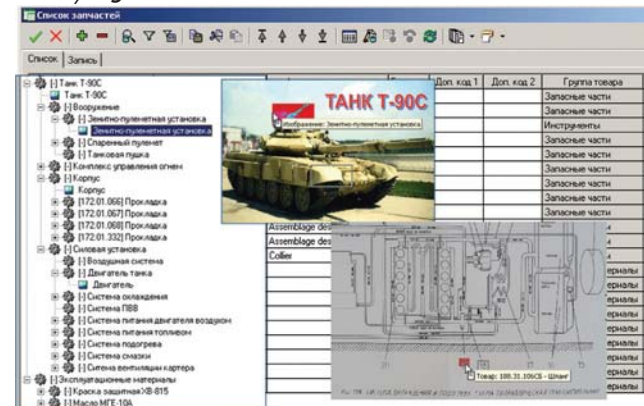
Список запчастей

Список | Запись

[-] Танк Т-90С
Танк Т-90С
[-] Вооружение
[-] Зенитно-пулеметная установка
Зенитно-пулеметная установка
[-] Спаренный пулемет
[-] Танковая пушка
[-] Комплекс управления огнем
[-] Корпус
Корпус
[172.01.066] Прокладка
[172.01.067] Прокладка
[172.01.068] Прокладка
[172.01.332] Прокладка
[-] Силовая установка
[-] Воздушная система
[-] Двигатель танка
Двигатель
[-] Система охлаждения
[-] Система ПВВ
[-] Система питания двигателя воздухом
[-] Система питания топливом
[-] Система подогрева
[-] Система смазки
[-] Система вентиляции картера
[-] Эксплуатационные материалы
[-] Краска защитная ХВ-815
[-] Масло МГЕ-10А

ТАНК Т-90С
Изображение: Зенитно-пулеметная установка

| Доп. код 1 | Доп. код 2 | Группа товара |
|---|---|---|
| | | Запасные части |
| | | Запасные части |
| | | Инструменты |
| | | Запасные части |
| | | Запасные части |
| | | Запасные части |
| | | Запасные части |
| | | Запасные части |
| | | Запасные части |
| | | Запасные части |

Assemblage des
Assemblage des
Collier

ериалы
ериалы
ериалы
ериалы
ериалы
ериалы
ериалы
ериалы

Товар: 188.31.106СБ - Шланг
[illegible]